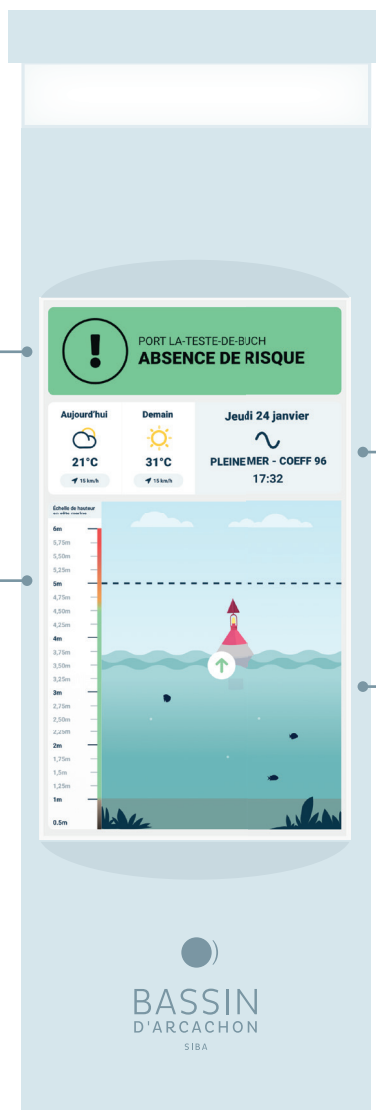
PORT LA-TESTE-DE-BUCH
ABSENCE DE RISQUE

Aujourd'hui
21°C
15 km/h

Demain
31°C
15 km/h

Jeudi 24 janvier
PLEINE MER - COEFF 96
17:32

Échelle de hauteur
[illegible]

6m
5,75m
5,50m
5,25m
5m
4,75m
4,50m
4,25m
4m
3,75m
3,50m
3,25m
3m
2,75m
2,50m
2,25m
2m
1,75m
1,5m
1,25m
1m
0.5m

BASSIN
D'ARCACHON
SIBA